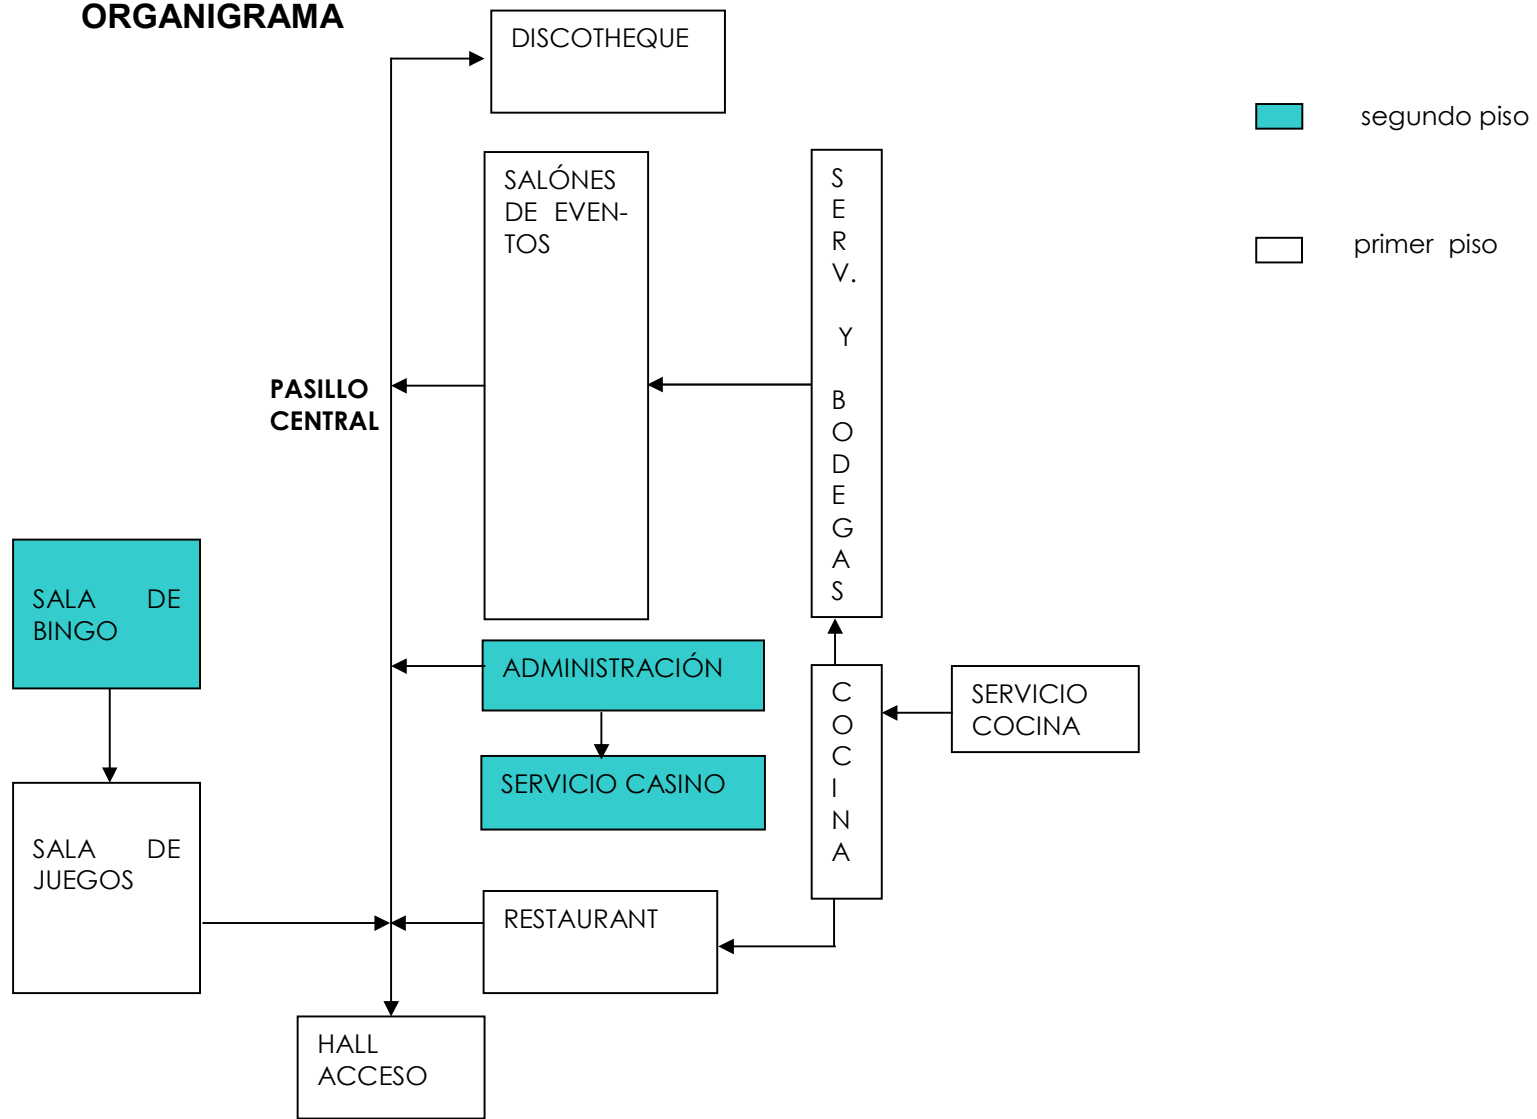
ORGANIGRAMA

DISCOTHEQUE

segundo piso

primer piso

SALÓNES DE EVENTOS

S
E
R
V.

Y

B
O
D
E
G
A
S

PASILLO CENTRAL

SALA DE BINGO

ADMINISTRACIÓN

SERVICIO CASINO

C
O
C
I
N
A

SERVICIO COCINA

SALA DE JUEGOS

RESTAURANT

HALL ACCESO